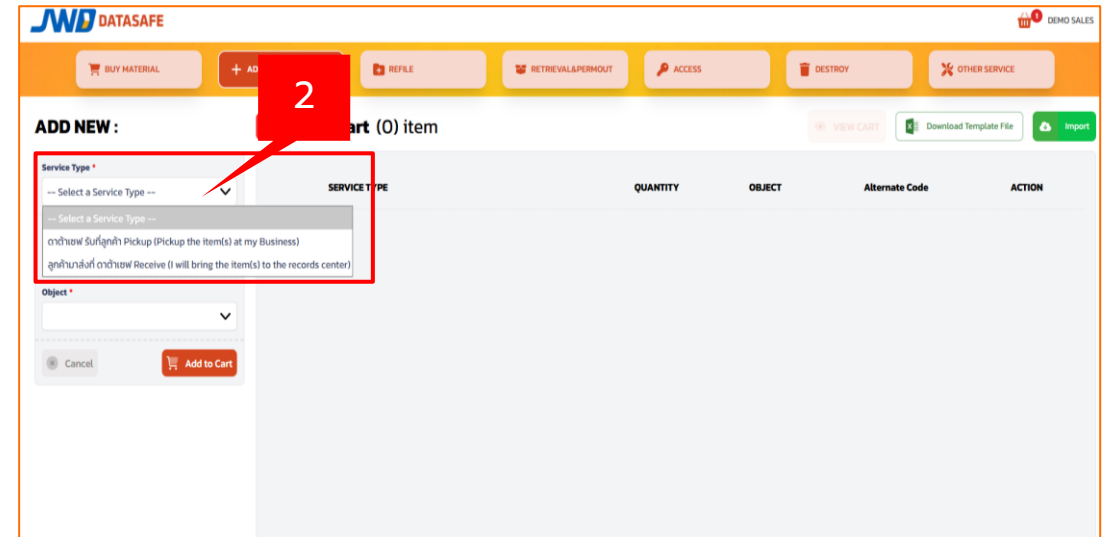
JWD DATASAFE

0 DEMO SALES

BUY MATERIAL

+ AD

REFILE

RETRIEVAL&PERMOUT

ACCESS

DESTROY

OTHER SERVICE

2

ADD NEW :

art (0) item

VIEW CART

Download Template File

Import

Service Type *

-- Select a Service Type --

-- Select a Service Type --

ดาต้าเซฟ รับที่ลูกค้า Pickup (Pickup the item(s) at my Business)

ลูกค้านำส่งที่ ดาต้าเซฟ Receive (I will bring the item(s) to the records center)

Object *

Cancel

Add to Cart

| SERVICE TYPE | QUANTITY | OBJECT | Alternate Code | ACTION |
|---|---|---|---|---|